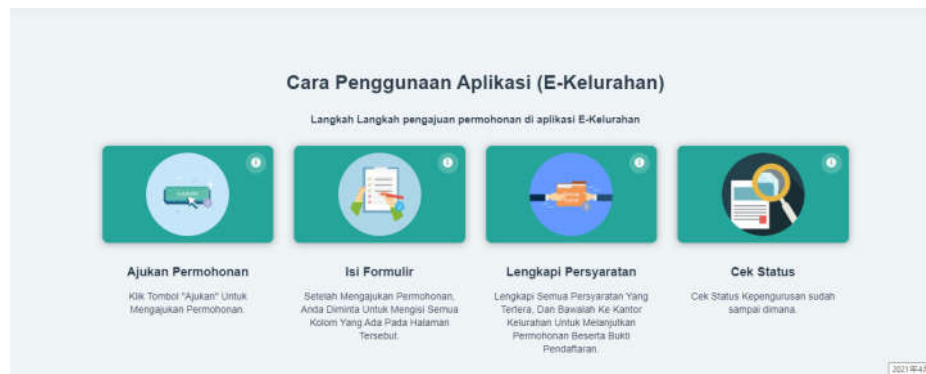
Cara Penggunaan Aplikasi (E-Kelurahan)

Langkah Langkah pengajuan permohonan di aplikasi E-Kelurahan

Ajukan Permohonan

Klik Tombol "Ajukan" Untuk Mengajukan Permohonan.

Isi Formulir

Setelah Mengajukan Permohonan, Anda Diminta Untuk Mengisi Semua Kolom Yang Ada Pada Halaman Tersebut.

Lengkapi Persyaratan

Lengkapi Semua Persyaratan Yang Tertera, Dan Bawalah Ke Kantor Kelurahan Untuk Melanjutkan Permohonan Beserta Bukti Pendaftaran.

Cek Status

Cek Status Kepengurusan sudah sampai dimana.

2021年4